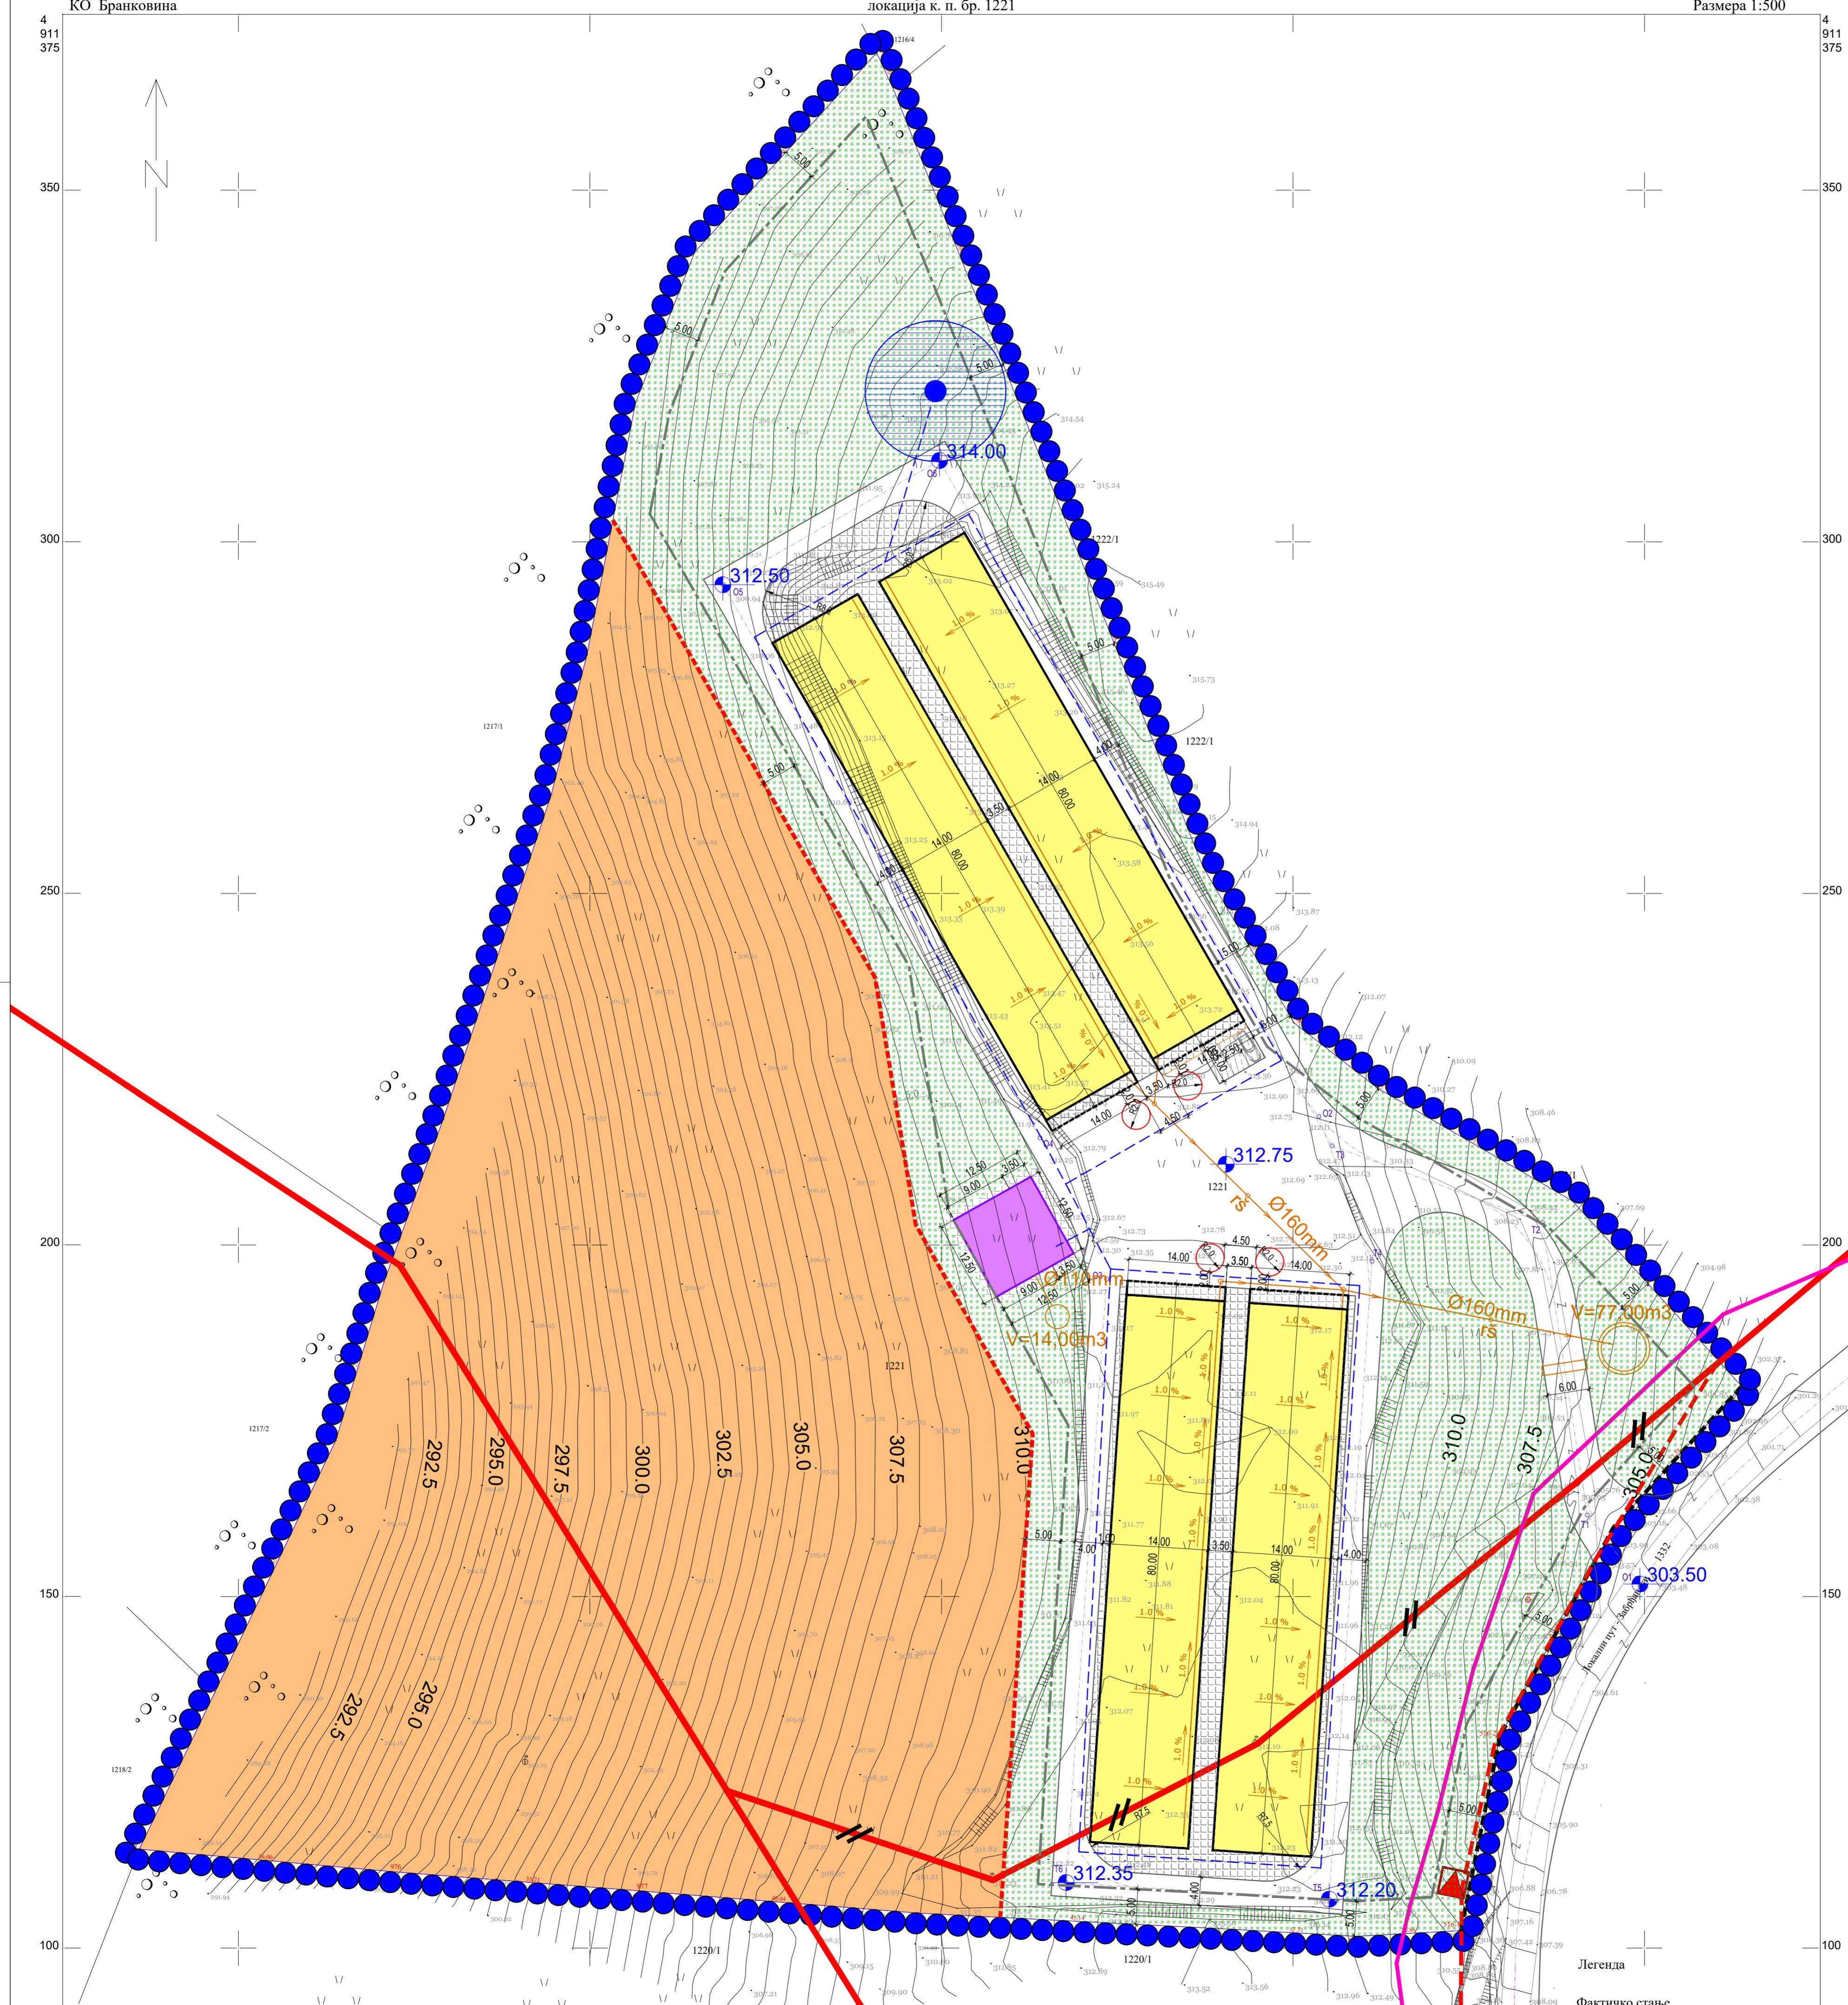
КО Бранковина
локација к. п. бр. 1221
Размера 1:500

4
911
375

4
911
375

350
300
250
200
150
100

350
300
250
200
150
100

N

1216/4
5.00
5.00
5.00
314.00
O6
312.50
O5
1222/1
1222/1
1217/1
5.00
5.00
14.00
80.00
3.50
14.00
80.00
4.00
4.00
5.00
1.0 %
5.00
14.00
3.50
4.50
312.75
1221
rs
Ø160mm
Ø110mm
V=14.00m3
12.50
3.50
9.00
12.50
12.50
9.00
12.50
14.00
3.50
4.50
14.00
Ø160mm
rs
V=77.00m3
6.00
5.00
1221
1217/2
292.5
295.0
297.5
300.0
302.5
305.0
307.5
310.0
310.0
307.5
305.0
5.00
4.00
14.00
3.50
14.00
4.00
80.00
80.00
292.5
295.0
303.50
O1
1332
Локални пут
5.00
1218/2
312.35
T6
312.20
T5
4.00
5.00
5.00
1220/1
1220/1
Легенда
Фактичко стање